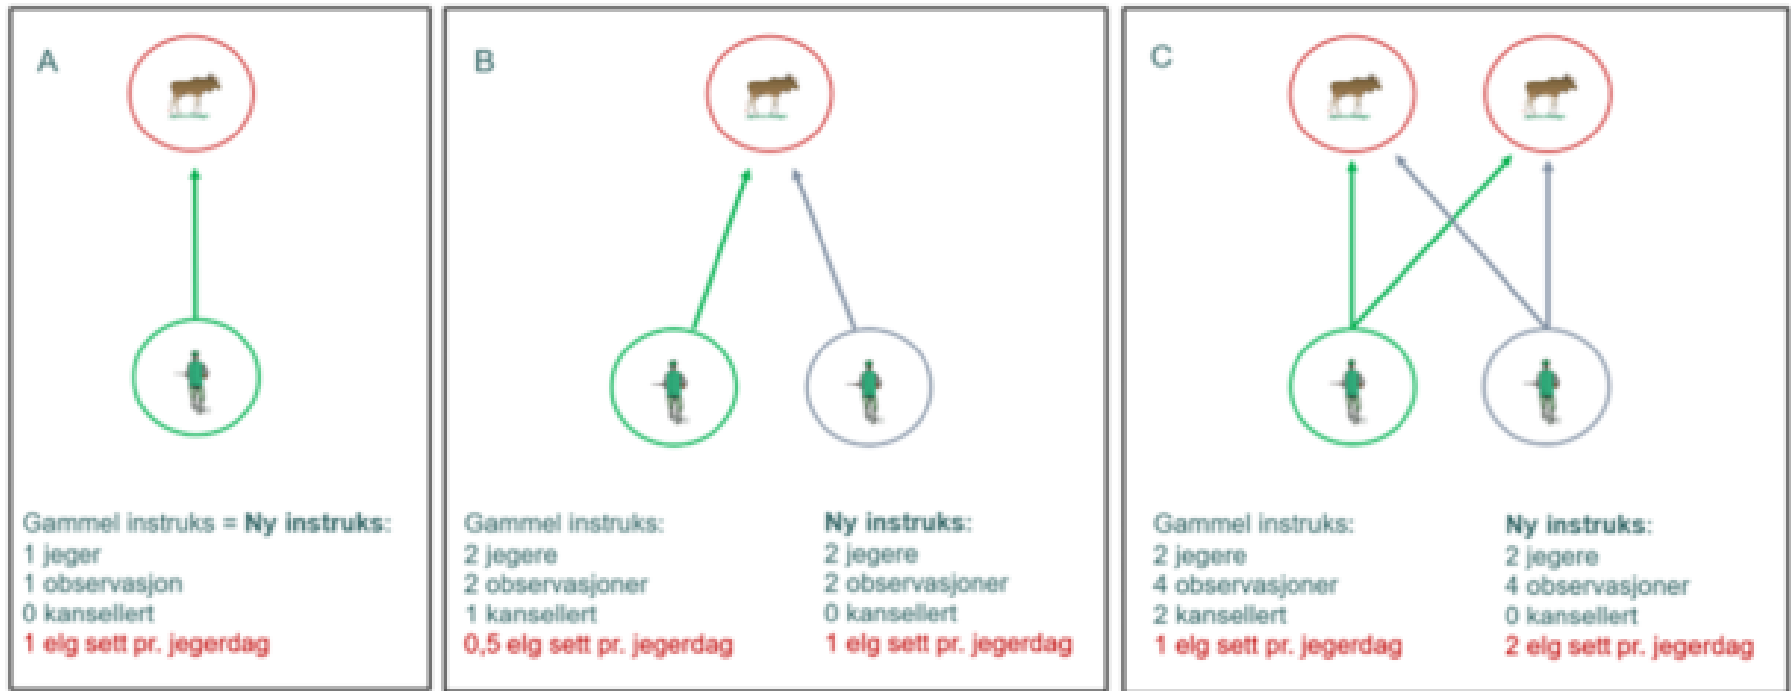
A

Gammel instruks = **Ny instruks:**
1 jeger
1 observasjon
0 kansellert
1 elg sett pr. jegerdag

B

Gammel instruks:
2 jegere
2 observasjoner
1 kansellert
0,5 elg sett pr. jegerdag

**Ny instruks:**
2 jegere
2 observasjoner
0 kansellert
1 elg sett pr. jegerdag

C

Gammel instruks:
2 jegere
4 observasjoner
2 kansellert
1 elg sett pr. jegerdag

**Ny instruks:**
2 jegere
4 observasjoner
0 kansellert
2 elg sett pr. jegerdag